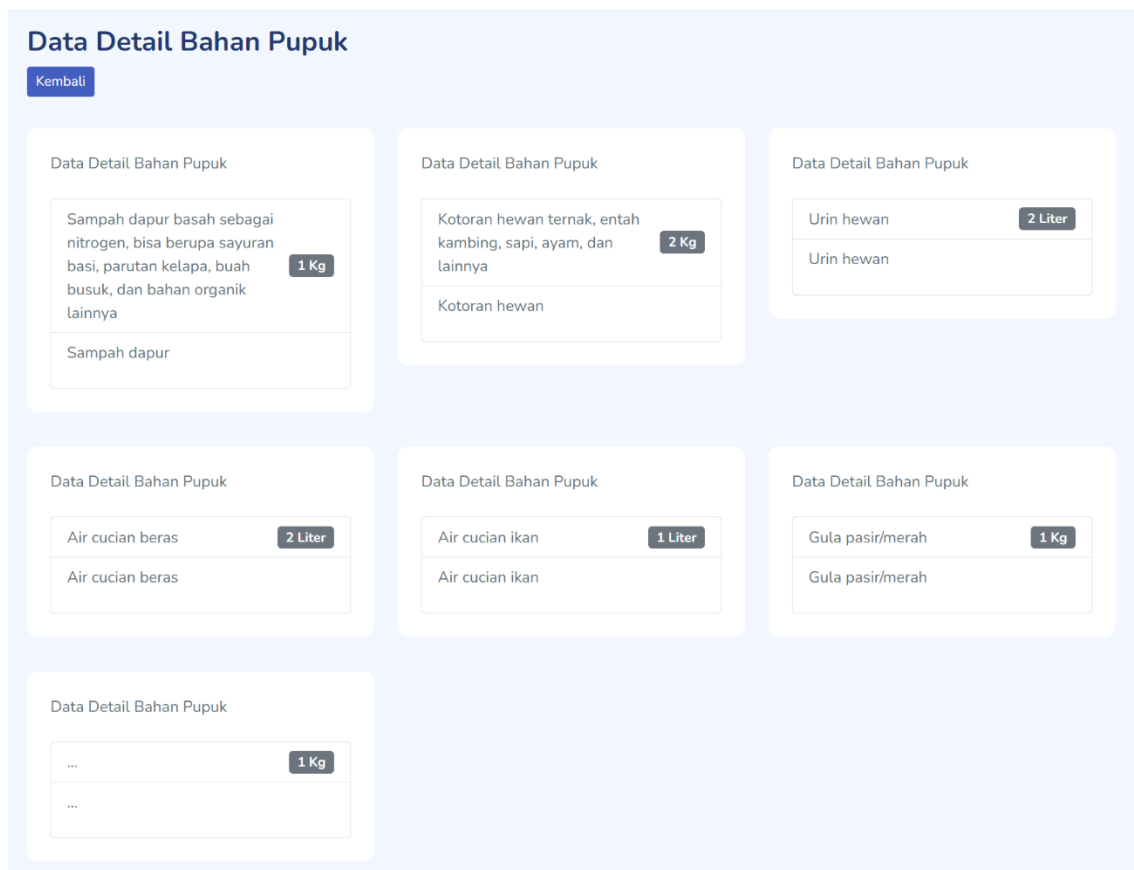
Data Detail Bahan Pupuk

Kembali

Data Detail Bahan Pupuk

Sampah dapur basah sebagai nitrogen, bisa berupa sayuran basi, parutan kelapa, buah busuk, dan bahan organik lainnya 1 Kg

Sampah dapur

Data Detail Bahan Pupuk

Kotoran hewan ternak, entah kambing, sapi, ayam, dan lainnya 2 Kg

Kotoran hewan

Data Detail Bahan Pupuk

Urin hewan 2 Liter

Urin hewan

Data Detail Bahan Pupuk

Air cucian beras 2 Liter

Air cucian beras

Data Detail Bahan Pupuk

Air cucian ikan 1 Liter

Air cucian ikan

Data Detail Bahan Pupuk

Gula pasir/merah 1 Kg

Gula pasir/merah

Data Detail Bahan Pupuk

... 1 Kg

...